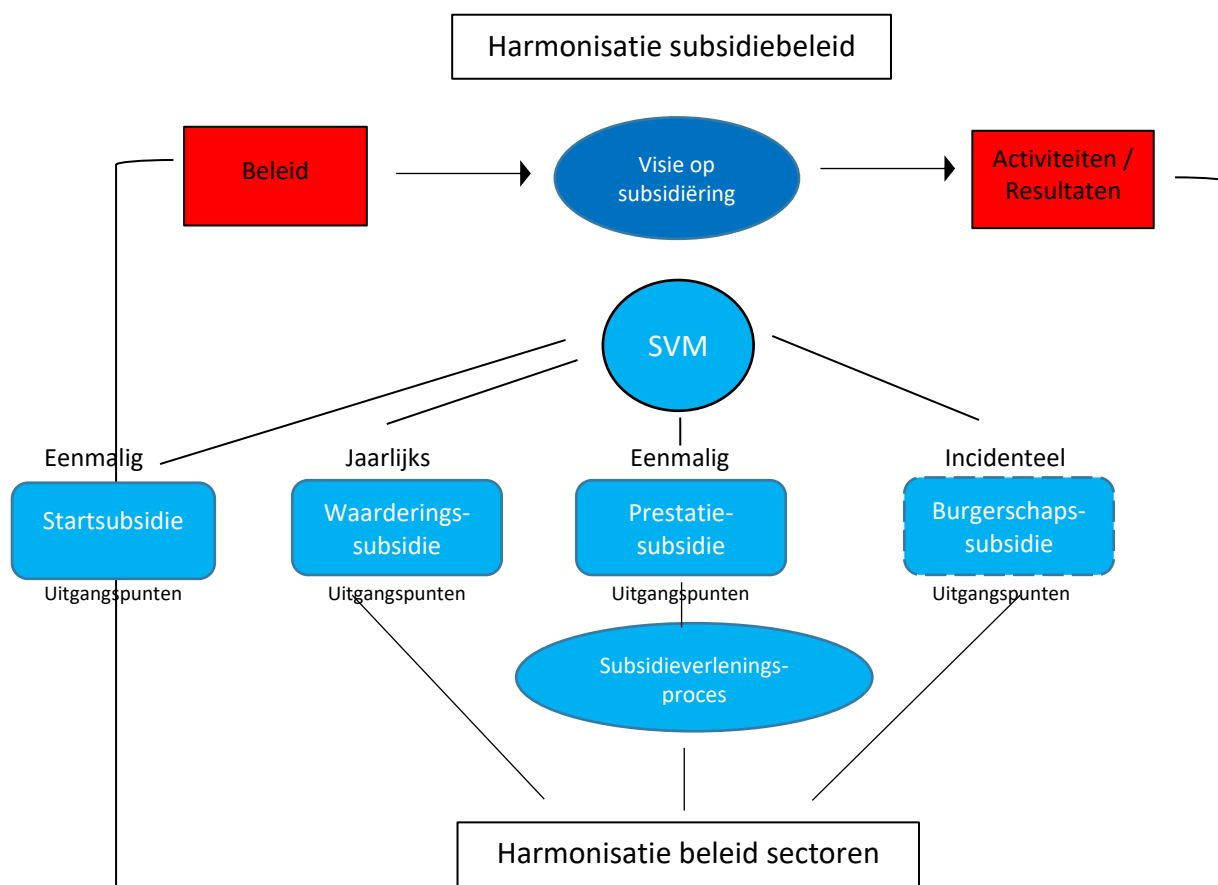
Harmonisatie subsidiebeleid

Beleid

Visie op subsidiëring

Activiteiten / Resultaten

SVM

Eenmalig

Startsubsidie

Uitgangspunten

Jaarlijks

Waarderings-subsidie

Uitgangspunten

Eenmalig

Prestatie-subsidie

Uitgangspunten

Incidenteel

Burgerschaps-subsidie

Uitgangspunten

Subsidieverlenings-proces

Harmonisatie beleid sectoren